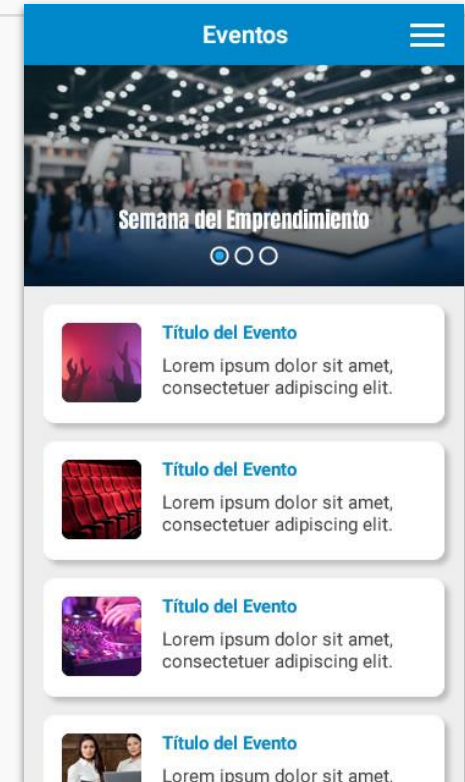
Eventos

Semana del Emprendimiento

Título del Evento
Lorem ipsum dolor sit amet, consectetuer adipiscing elit.

Título del Evento
Lorem ipsum dolor sit amet, consectetuer adipiscing elit.

Título del Evento
Lorem ipsum dolor sit amet, consectetuer adipiscing elit.

Título del Evento
Lorem ipsum dolor sit amet,